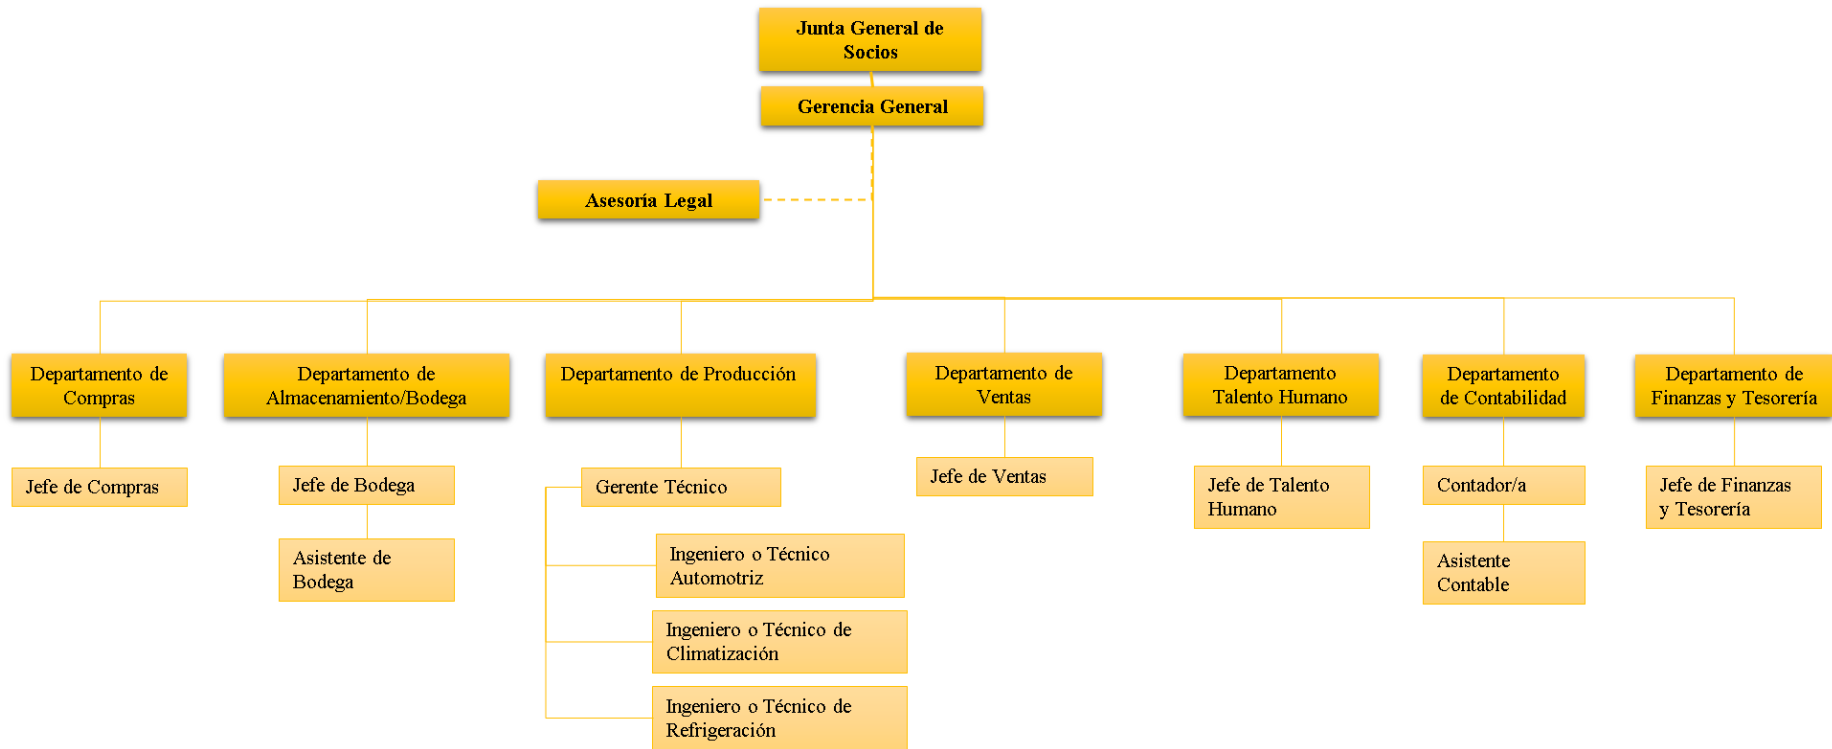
Junta General de Socios

Gerencia General

Asesoría Legal

Departamento de Compras

Jefe de Compras

Departamento de Almacenamiento/Bodega

Jefe de Bodega

Asistente de Bodega

Departamento de Producción

Gerente Técnico

Ingeniero o Técnico Automotriz

Ingeniero o Técnico de Climatización

Ingeniero o Técnico de Refrigeración

Departamento de Ventas

Jefe de Ventas

Departamento Talento Humano

Jefe de Talento Humano

Departamento de Contabilidad

Contador/a

Asistente Contable

Departamento de Finanzas y Tesorería

Jefe de Finanzas y Tesorería